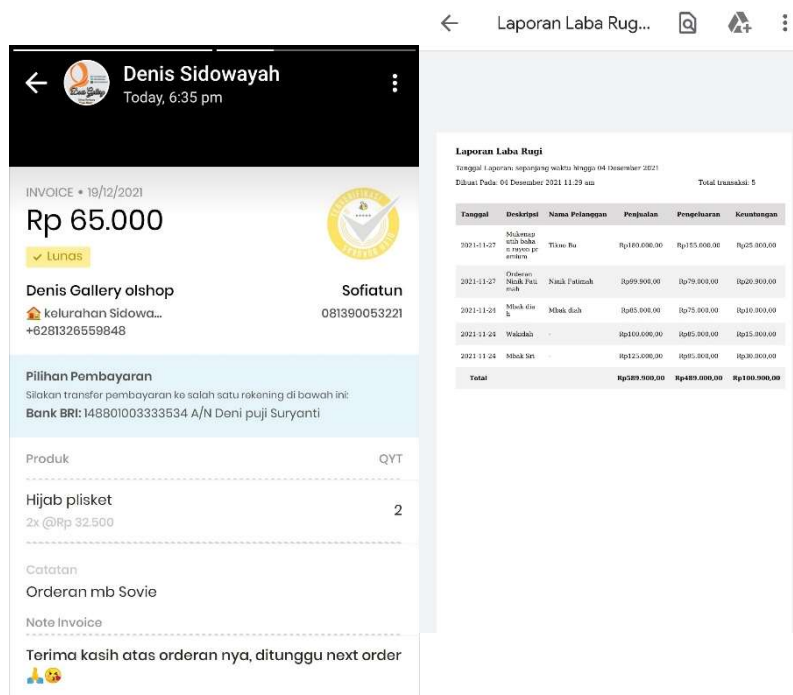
Denis Sidowayah
Today, 6:35 pm

INVOICE • 19/12/2021
Rp 65.000
✓ Lunas

Denis Gallery olshop
kelurahan Sidowa...
+6281326559848

Sofiatun
081390053221

Pilihan Pembayaran
Silakan transfer pembayaran ke salah satu rekening di bawah ini:
Bank BRI: 148801003333534 A/N Deni puji Suryanti

Produk
QYT

Hijab plisket
2x @Rp 32.500
2

Catatan
Orderan mb Sovie

Note Invoice
Terima kasih atas orderan nya, ditunggu next order 🙏😘

Laporan Laba Rug...

Laporan Laba Rugi
Tanggal Laporan: sepanjang waktu hingga 04 Desember 2021
Dibuat Pada: 04 Desember 2021 11:29 am
Total transaksi: 5

| Tanggal | Deskripsi | Nama Pelanggan | Penjualan | Pengeluaran | Keuntungan |
|---|---|---|---|---|---|
| 2021-11-27 | Mukenap utih baha n rayon pr emium | Tikno Bu | Rp180.000,00 | Rp155.000,00 | Rp25.000,00 |
| 2021-11-27 | Orderan Ninik Fati mah | Ninik Fatimah | Rp99.900,00 | Rp79.000,00 | Rp20.900,00 |
| 2021-11-24 | Mbak dia h | Mbak diah | Rp85.000,00 | Rp75.000,00 | Rp10.000,00 |
| 2021-11-24 | Wakidah | - | Rp100.000,00 | Rp85.000,00 | Rp15.000,00 |
| 2021-11-24 | Mbak Siti | - | Rp125.000,00 | Rp95.000,00 | Rp30.000,00 |
| Total | | | Rp589.900,00 | Rp489.000,00 | Rp100.900,00 |